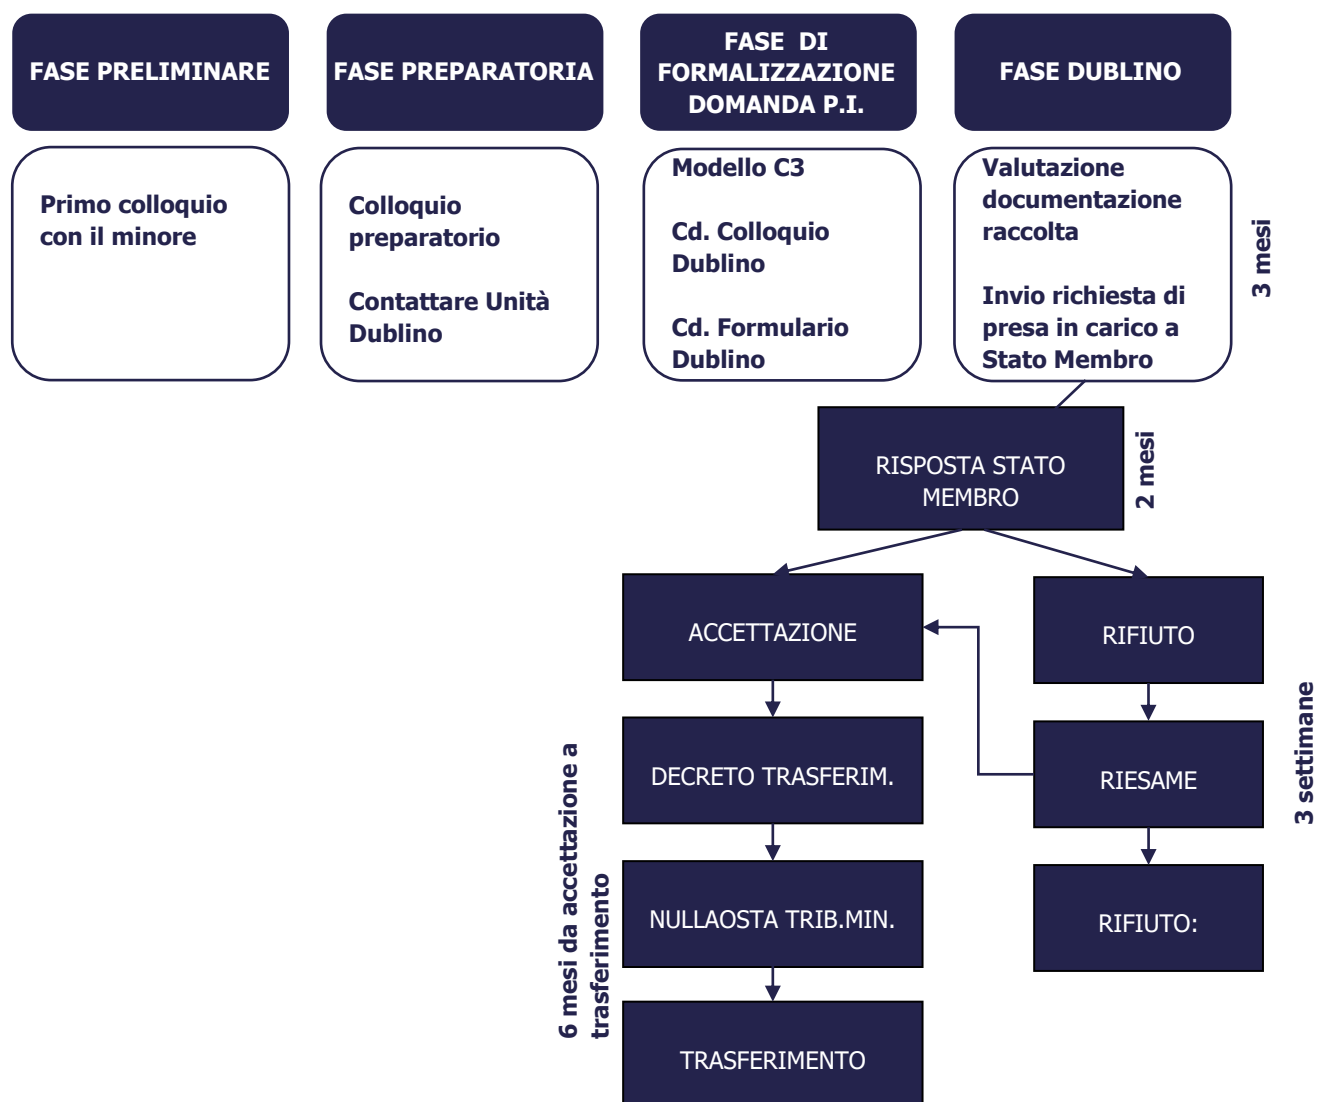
FASE PRELIMINARE

FASE PREPARATORIA

FASE DI FORMALIZZAZIONE DOMANDA P.I.

FASE DUBLINO

Primo colloquio con il minore

Colloquio preparatorio

Contattare Unità Dublino

Modello C3

Cd. Colloquio Dublino

Cd. Formulario Dublino

Valutazione documentazione raccolta

Invio richiesta di presa in carico a Stato Membro

3 mesi

RISPOSTA STATO MEMBRO

2 mesi

ACCETTAZIONE

RIFIUTO

DECRETO TRASFERIM.

RIESAME

3 settimane

NULLAOSTA TRIB.MIN.

RIFIUTO:

6 mesi da accettazione a trasferimento

TRASFERIMENTO